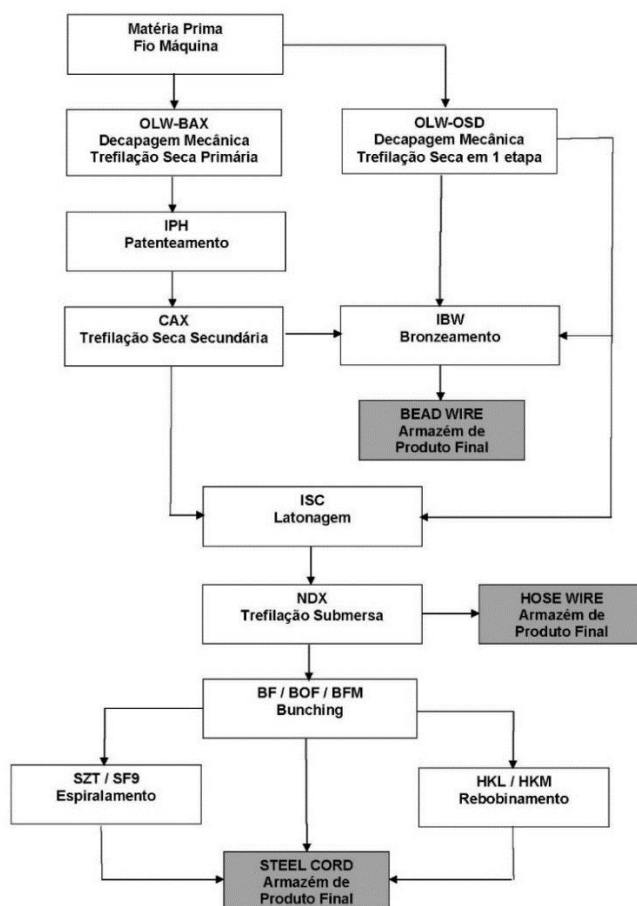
Matéria Prima
Fio Máquina

OLW-BAX
Decapagem Mecânica
Trefilação Seca Primária

OLW-OSD
Decapagem Mecânica
Trefilação Seca em 1 etapa

IPH
Patenteamento

CAX
Trefilação Seca Secundária

IBW
Bronzeamento

BEAD WIRE
Armazém de
Produto Final

ISC
Latonagem

NDX
Trefilação Submersa

HOSE WIRE
Armazém de
Produto Final

BF / BOF / BFM
Bunching

SZT / SF9
Espiralamento

HKL / HKM
Rebobinamento

STEEL CORD
Armazém de
Produto Final